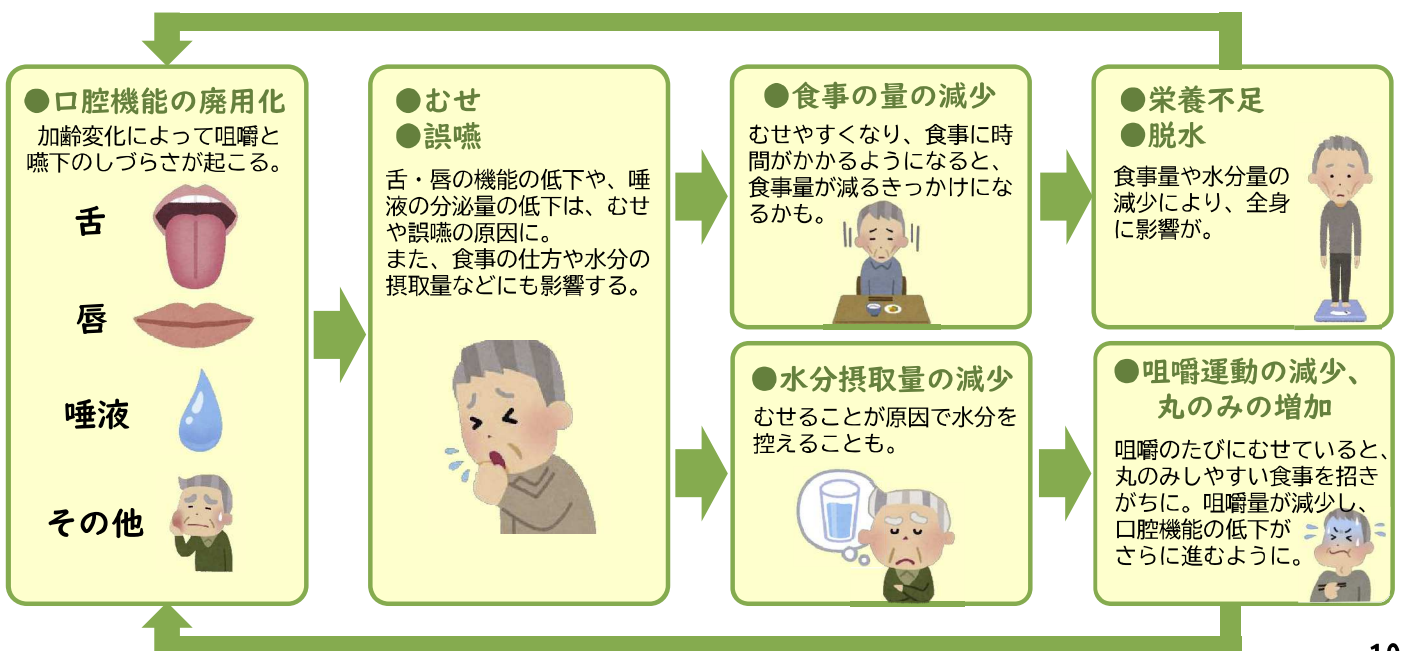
●口腔機能の廃用化
加齢変化によって咀嚼と嚥下のしづらさが起こる。

舌

唇

唾液

その他

●むせ
●誤嚥

舌・唇の機能の低下や、唾液の分泌量の低下は、むせや誤嚥の原因に。
また、食事の仕方や水分の摂取量などにも影響する。

●食事の量の減少

むせやすくなり、食事に時間がかかるようになると、食事量が減るきっかけになるかも。

●栄養不足
●脱水

食事量や水分量の減少により、全身に影響が。

●水分摂取量の減少

むせることが原因で水分を控えることも。

●咀嚼運動の減少、丸のみの増加

咀嚼のたびにむせていると、丸のみしやすい食事を招きがちに。咀嚼量が減少し、口腔機能の低下がさらに進むように。

10